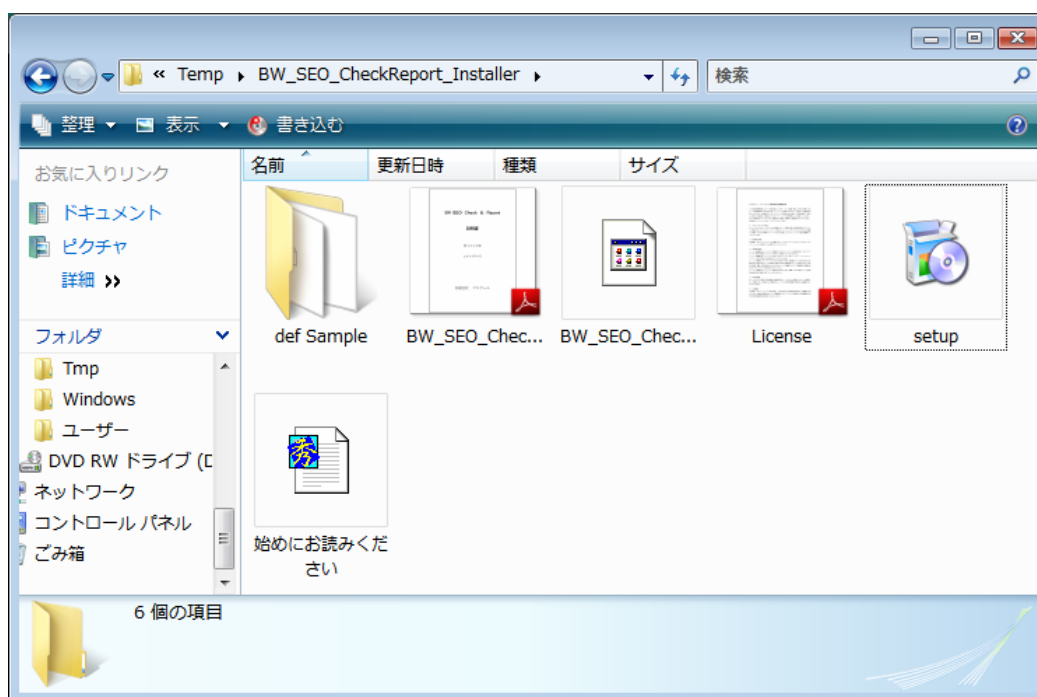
« Temp ▸ BW_SEO_CheckReport_Installer ▸

検索

整理 ▾ 表示 ▾ 書き込む

お気に入りリンク

ドキュメント

ピクチャ

詳細 »

フォルダ

Tmp

Windows

ユーザー

DVD RW ドライブ (D

ネットワーク

コントロール パネル

ごみ箱

名前 更新日時 種類 サイズ

def Sample

BW_SEO_Chec...

BW_SEO_Chec...

License

setup

始めにお読みください

6 個の項目